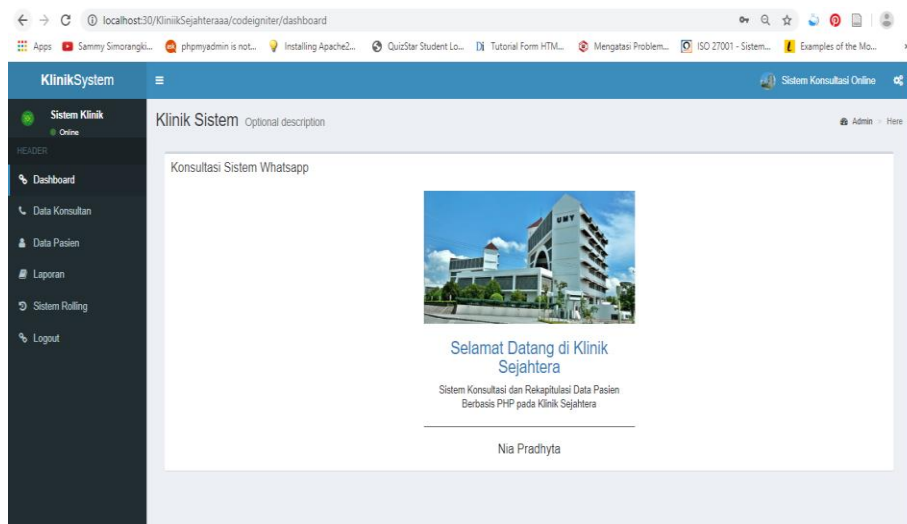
localhost:30/KliniikSejahteraaa/codeigniter/dashboard

Apps Sammy Simorangki... phpmyadmin is not... Installing Apache2... QuizStar Student Lo... Tutorial Form HTM... Mengatasi Problem... ISO 27001 - Sistem... Examples of the Mo...

KlinikSystem

Sistem Konsultasi Online

Sistem Klinik
Online

HEADER

Dashboard

Data Konsultan

Data Pasien

Laporan

Sistem Rolling

Logout

Klinik Sistem Optional description

Admin > Here

Konsultasi Sistem Whatsapp

UMY

Selamat Datang di Klinik Sejahtera

Sistem Konsultasi dan Rekapitulasi Data Pasien Berbasis PHP pada Klinik Sejahtera

Nia Pradhyta